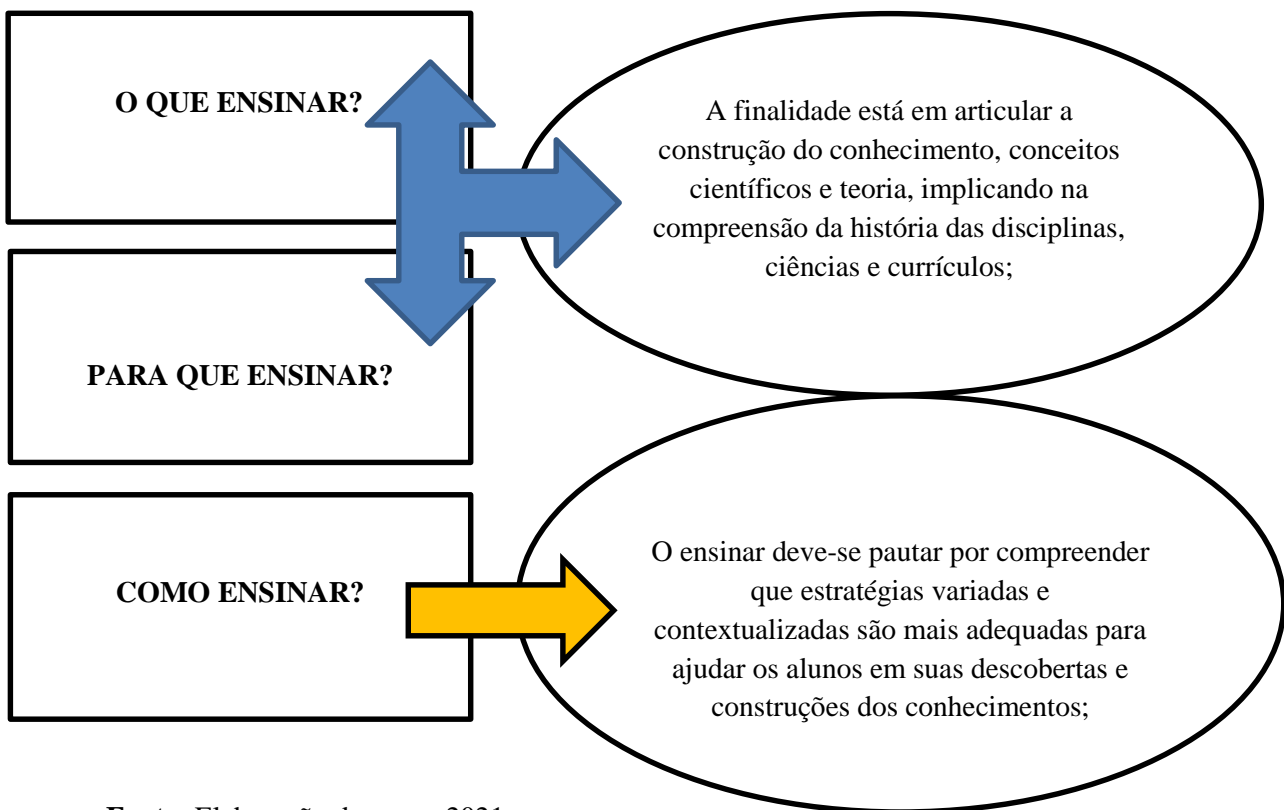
O QUE ENSINAR?

PARA QUE ENSINAR?

A finalidade está em articular a construção do conhecimento, conceitos científicos e teoria, implicando na compreensão da história das disciplinas, ciências e currículos;

COMO ENSINAR?

O ensinar deve-se pautar por compreender que estratégias variadas e contextualizadas são mais adequadas para ajudar os alunos em suas descobertas e construções dos conhecimentos;

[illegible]